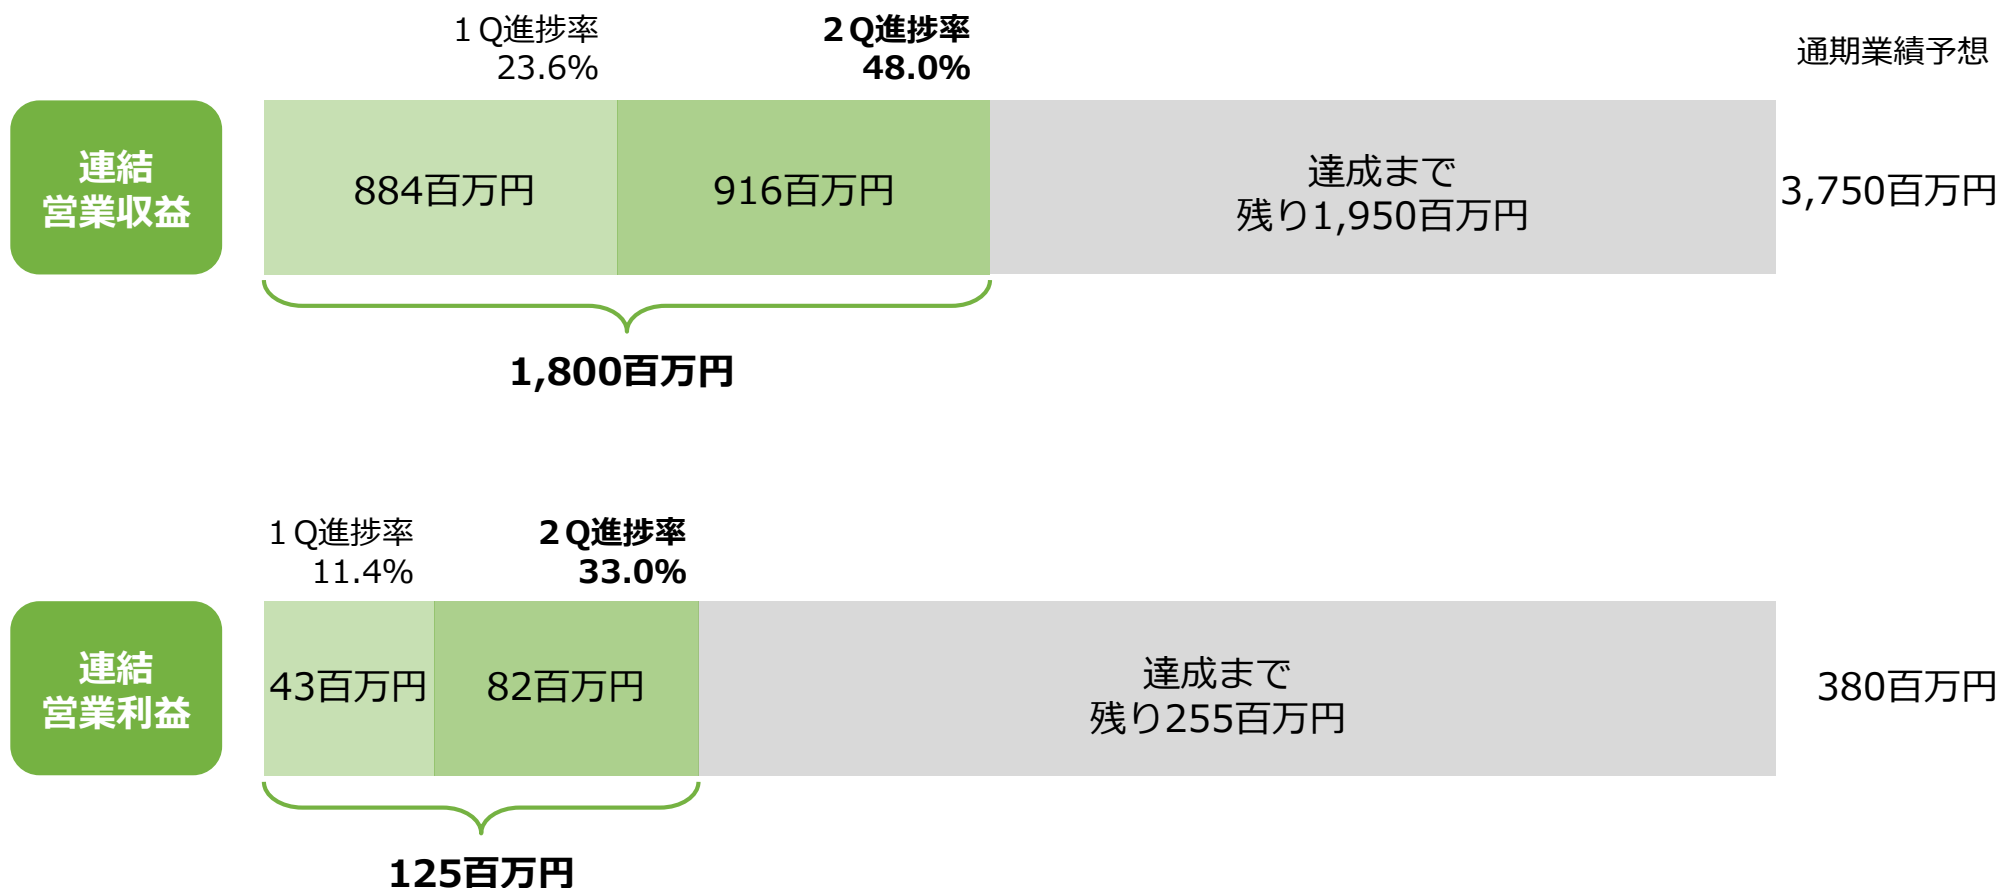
１Q進捗率
23.6%

２Q進捗率
48.0%

通期業績予想

連結
営業収益

884百万円

916百万円

達成まで
残り1,950百万円

3,750百万円

1,800百万円

１Q進捗率
11.4%

２Q進捗率
33.0%

連結
営業利益

43百万円

82百万円

達成まで
残り255百万円

380百万円

125百万円